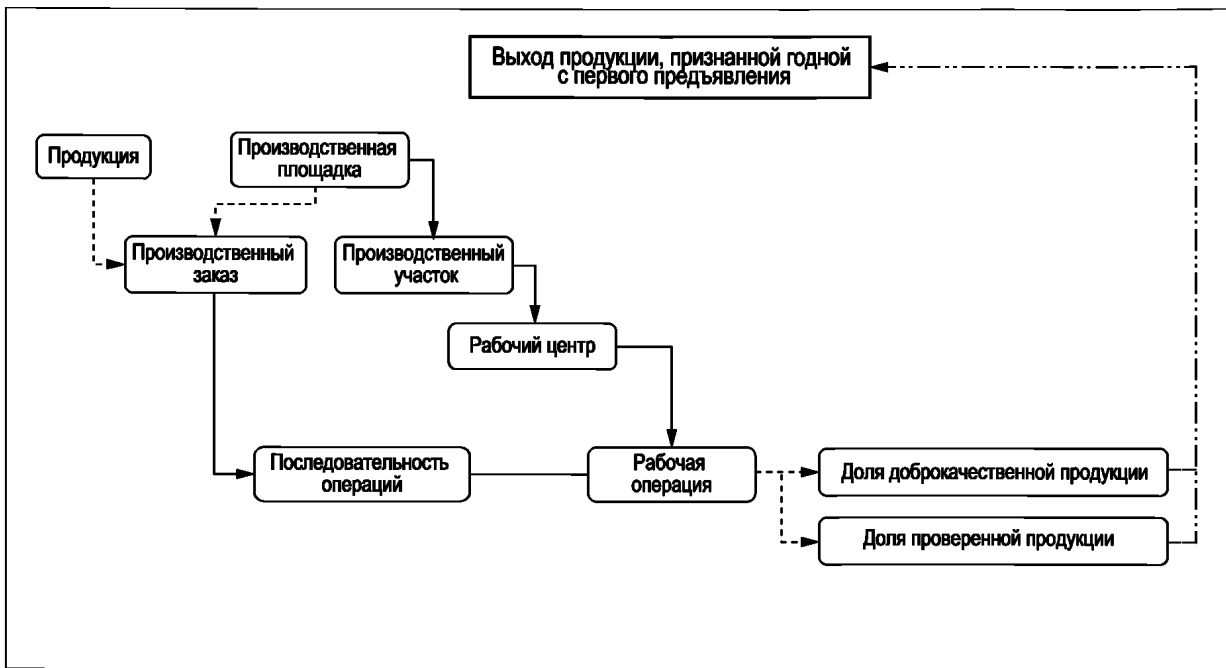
Выход продукции, признанной годной с первого предъявления

Продукция

Производственная площадка

Производственный заказ

Производственный участок

Рабочий центр

Последовательность операций

Рабочая операция

Доля доброкачественной продукции

Доля проверенной продукции